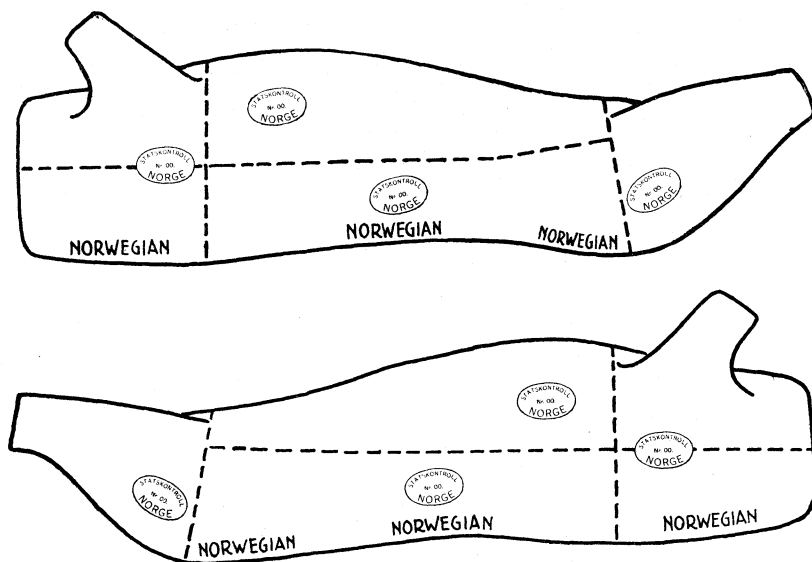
STATSKONTROLL
Nr. 00.
NORGE

STATSKONTROLL
Nr. 00.
NORGE

STATSKONTROLL
Nr. 00.
NORGE

STATSKONTROLL
Nr. 00.
NORGE

NORWEGIAN

NORWEGIAN

NORWEGIAN

STATSKONTROLL
Nr. 00.
NORGE

STATSKONTROLL
Nr. 00.
NORGE

STATSKONTROLL
Nr. 00.
NORGE

STATSKONTROLL
Nr. 00.
NORGE

NORWEGIAN

NORWEGIAN

NORWEGIAN